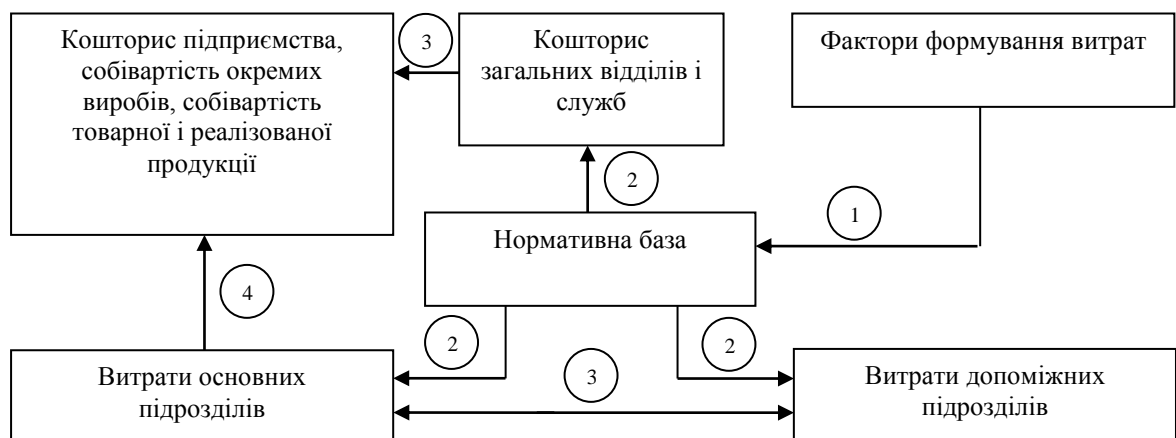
Кошторис підприємства, собівартість окремих виробів, собівартість товарної і реалізованої продукції

3

Кошторис загальних відділів і служб

Фактори формування витрат

2

1

Нормативна база

4

2

2

3

Витрати основних підрозділів

Витрати допоміжних підрозділів